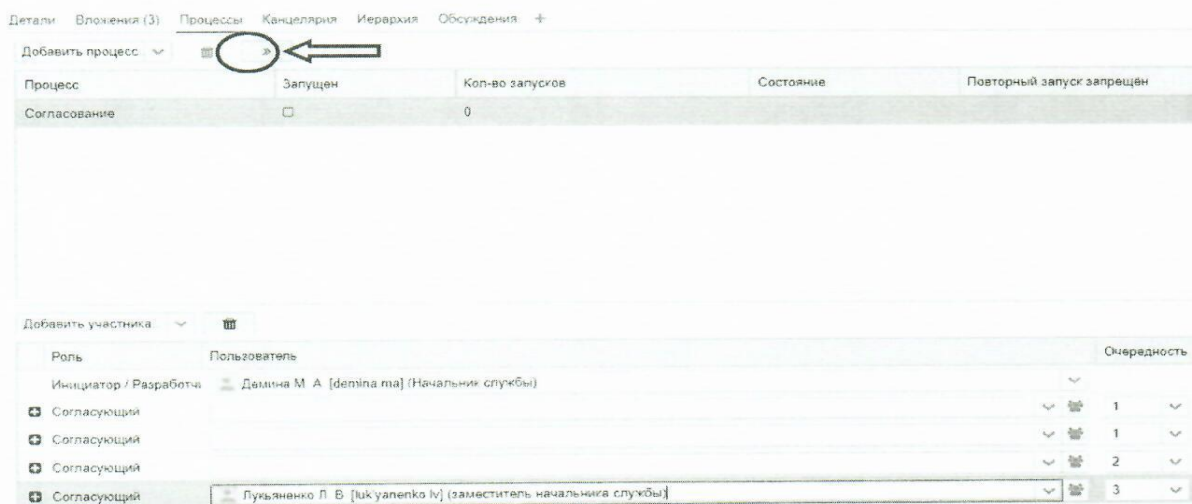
Детали Вложения (3) Процессы Канцелярия Иерархия Обсуждения +

Добавить процесс

| Процесс | Запущен | Кол-во запусков | Состояние | Повторный запуск запрещён |
|---|---|---|---|---|
| Согласование | ☐ | 0 | | |

Добавить участника

| Роль | Пользователь | Очередность |
|---|---|---|
| Инициатор / Разработчи | Демина М. А. [demina.ma] (Начальник службы) | |
| Согласующий | | 1 |
| Согласующий | | 1 |
| Согласующий | | 2 |
| Согласующий | Лукьяненко Л. В. [luk'yanenko lv] (заместитель начальника службы) | 3 |